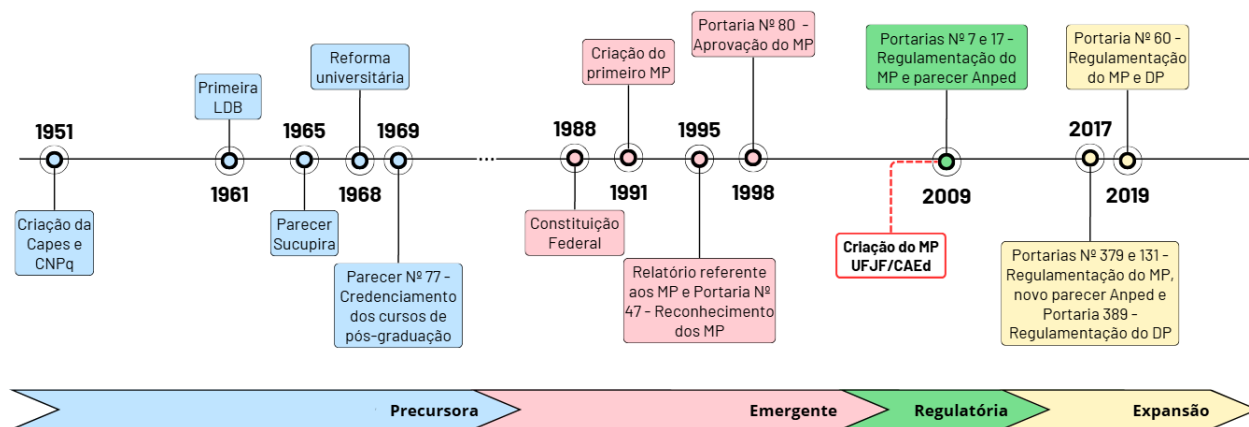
Primeira LDB

Reforma universitária

Criação do primeiro MP

Portaria Nº 80 - Aprovação do MP

Portarias Nº 7 e 17 - Regulamentação do MP e parecer Anped

Portaria Nº 60 - Regulamentação do MP e DP

1951

1965

1969

1988

1995

2017

1961

1968

1991

1998

2009

2019

Criação da Capes e CNPq

Parecer Sucupira

Parecer Nº 77 - Credenciamento dos cursos de pós-graduação

Constituição Federal

Relatório referente aos MP e Portaria Nº 47 - Reconhecimento dos MP

Criação do MP UFJF/CAEd

Portarias Nº 379 e 131 - Regulamentação do MP, novo parecer Anped e Portaria 389 - Regulamentação do DP

Precursora

Emergente

Regulatória

Expansão